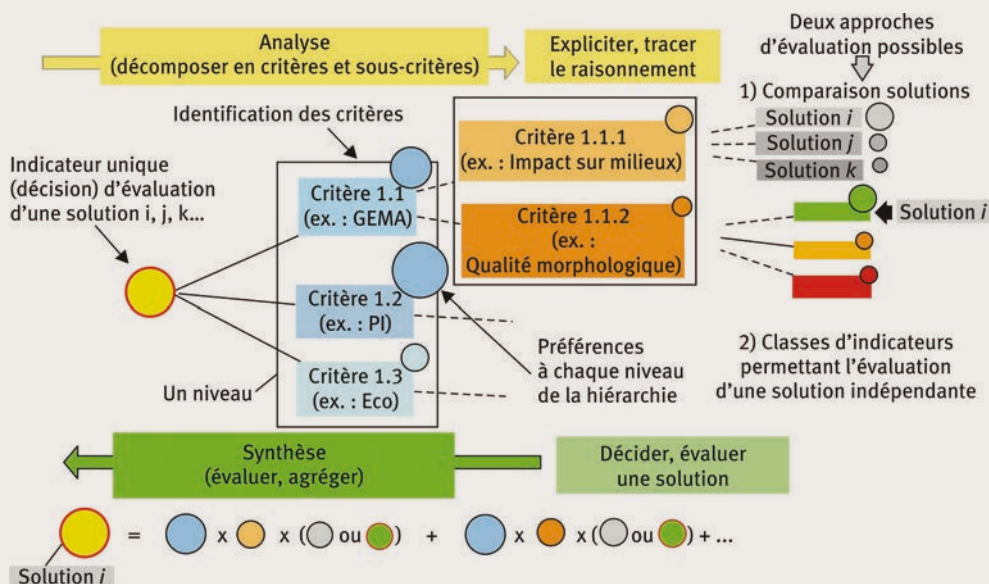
Analyse (décomposer en critères et sous-critères)

Expliciter, tracer le raisonnement

Deux approches d'évaluation possibles

1) Comparaison solutions

Solution *i*

Solution *j*

Solution *k*

Identification des critères

Critère 1.1.1 (ex. : Impact sur milieux)

Critère 1.1.2 (ex. : Qualité morphologique)

Indicateur unique (décision) d'évaluation d'une solution i, j, k...

Critère 1.1 (ex. : GEMA)

Critère 1.2 (ex. : PI)

Critère 1.3 (ex. : Eco)

Un niveau

Solution *i*

Préférences à chaque niveau de la hiérarchie

2) Classes d'indicateurs permettant l'évaluation d'une solution indépendante

Synthèse (évaluer, agréger)

Décider, évaluer une solution

= x x ( ou ) + x x ( ou ) + ...

Solution *i*